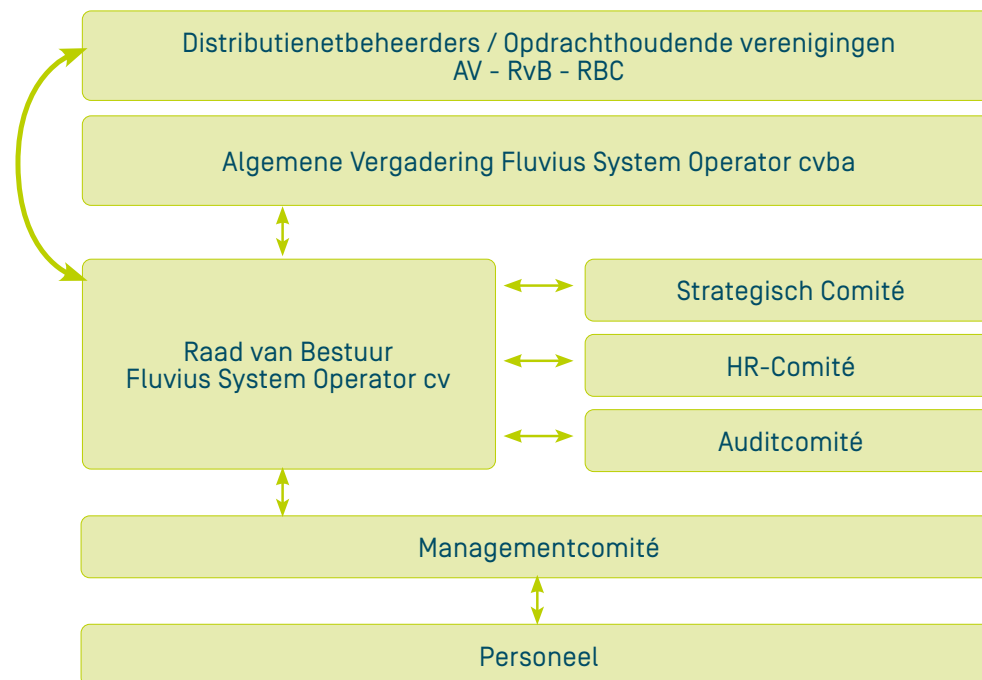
Distributienetbeheerders / Opdrachthoudende verenigingen
AV - RvB - RBC

Algemene Vergadering Fluvius System Operator cvba

Raad van Bestuur
Fluvius System Operator cv

Strategisch Comité

HR-Comité

Auditcomité

Managementcomité

Personeel